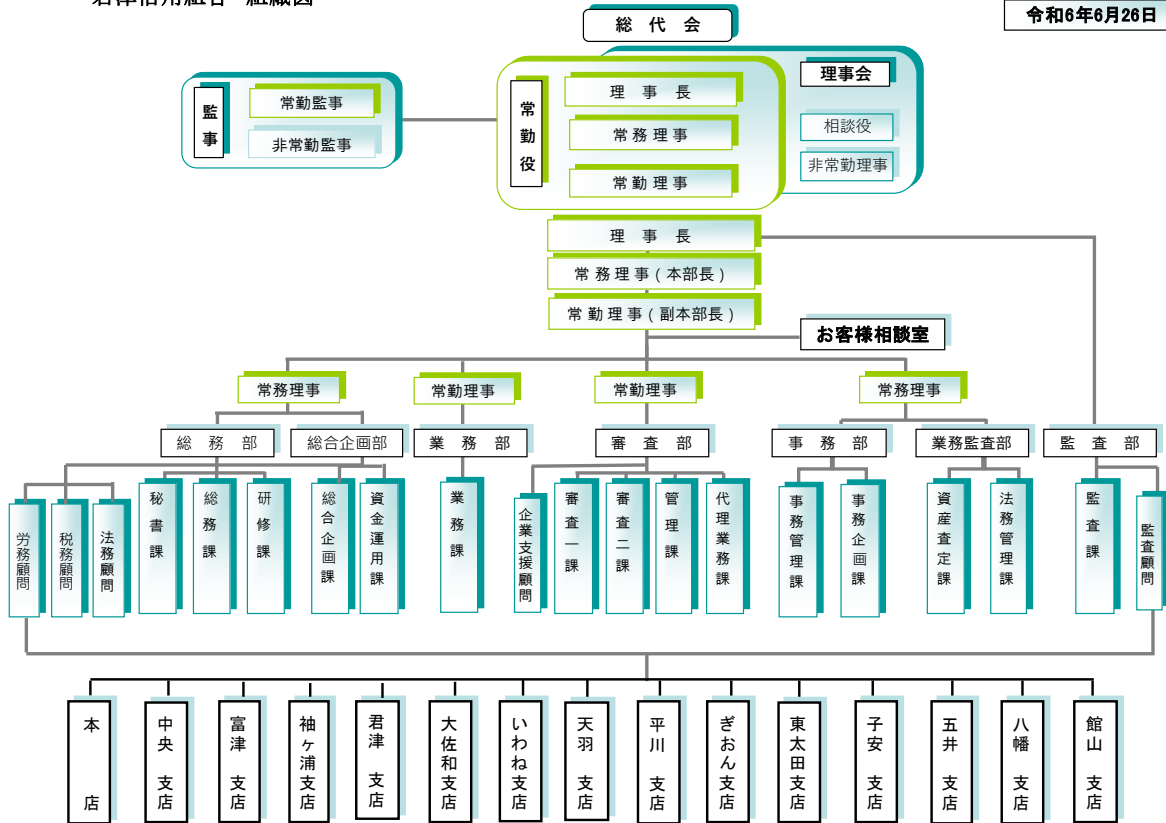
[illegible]

令和6年6月26日

総 代 会

監事
常勤監事
非常勤監事

常勤役
理 事 長
常務理事
常勤理事

理事会
相談役
非常勤理事

理 事 長
常務理事（本部長）
常勤理事（副本部長）

お客様相談室

常務理事
常勤理事
常勤理事
常務理事

総 務 部
総合企画部
業 務 部
審 査 部
事 務 部
業務監査部
監 査 部

労務顧問
税務顧問
法務顧問
秘書課
総務課
研修課
総合企画課
資金運用課
業務課
企業支援顧問
審査一課
審査二課
管理課
代理業務課
事務管理課
事務企画課
資産査定課
法務管理課
監査課
監査顧問

本店
中央支店
富津支店
袖ヶ浦支店
君津支店
大佐和支店
いわね支店
天羽支店
平川支店
ぎおん支店
東太田支店
子安支店
五井支店
八幡支店
館山支店